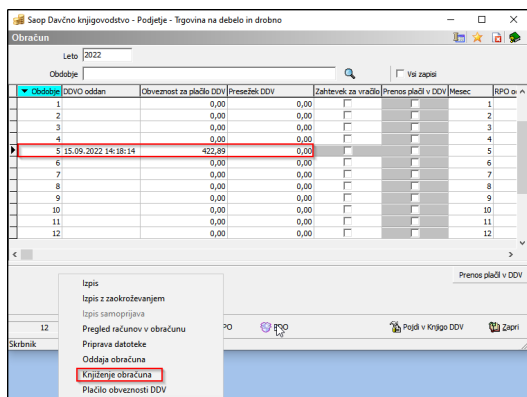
Saop Davčno knjigovodstvo - Podjetje - Trgovina na debelo in drobno

Obračun

Leto 2022

Obdobje

Vsi zapisi

| Obdobje | DDVO oddan | Obveznost za plačilo DDV | Presežek DDV | Zahtevek za vračilo | Prenos plačil v DDV | Mesec | RPO o |
|---|---|---|---|---|---|---|---|
| 1 | | 0,00 | 0,00 | | | 1 | |
| 2 | | 0,00 | 0,00 | | | 2 | |
| 3 | | 0,00 | 0,00 | | | 3 | |
| 4 | | 0,00 | 0,00 | | | 4 | |
| 5 | 15.09.2022 14:18:14 | 422,89 | 0,00 | | | 5 | |
| 6 | | 0,00 | 0,00 | | | 6 | |
| 7 | | 0,00 | 0,00 | | | 7 | |
| 8 | | 0,00 | 0,00 | | | 8 | |
| 9 | | 0,00 | 0,00 | | | 9 | |
| 10 | | 0,00 | 0,00 | | | 10 | |
| 11 | | 0,00 | 0,00 | | | 11 | |
| 12 | | 0,00 | 0,00 | | | 12 | |

Prenos plačil v DDV

Izpis
Izpis z zaokroževanjem
Izpis samoprijava
Pregled računov v obračunu
Priprava datoteke
Oddaja obračuna
Knjiženje obračuna
Plačilo obveznosti DDV

12

Skrbnik

PO

RPO

Pojdi v Knjigo DDV

Zapri